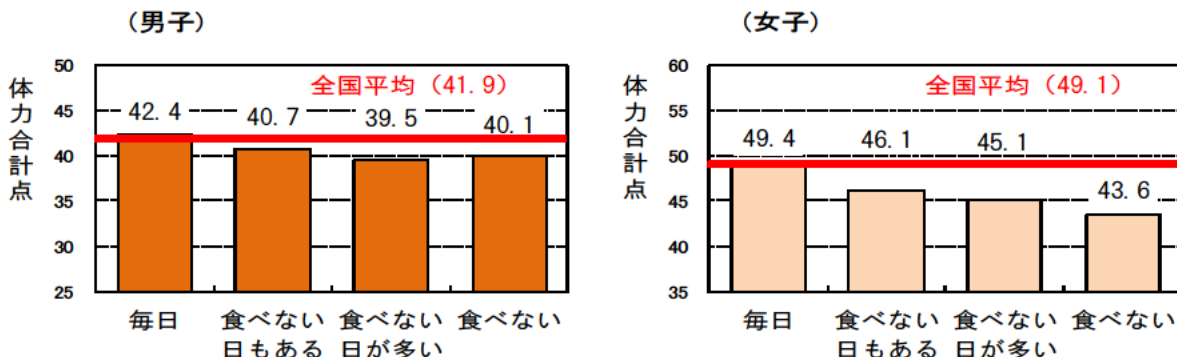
（男子）

体力合計点

50
45
40
35
30
25

全国平均（41.9）

42.4
40.7
39.5
40.1

毎日
食べない日もある
食べない日が多い
食べない

（女子）

体力合計点

60
55
50
45
40
35

全国平均（49.1）

49.4
46.1
45.1
43.6

毎日
食べない日もある
食べない日が多い
食べない